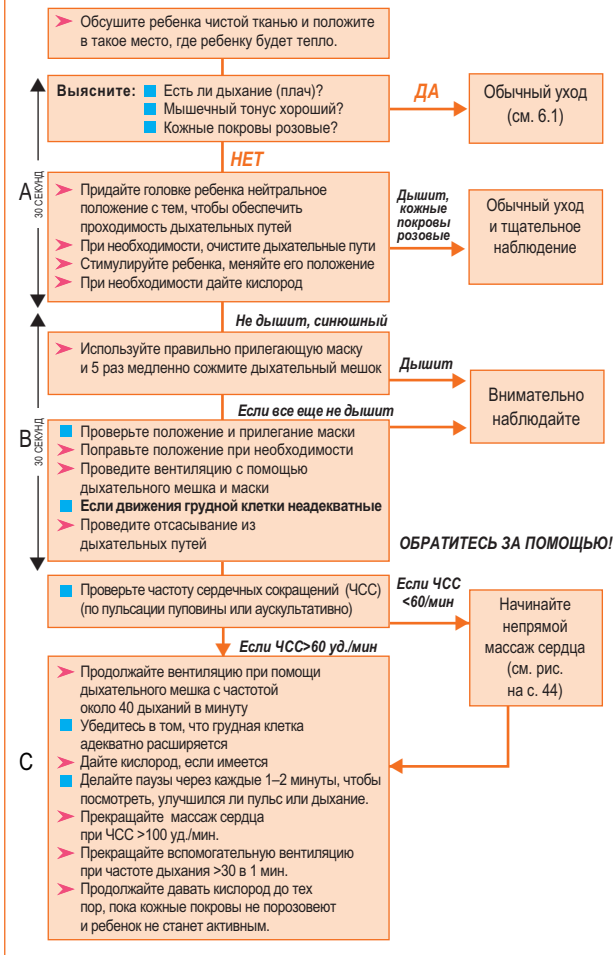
Обсушите ребенка чистой тканью и положите в такое место, где ребенку будет тепло.

Выясните: Есть ли дыхание (плач)?
Мышечный тонус хороший?
Кожные покровы розовые?

ДА

Обычный уход (см. 6.1)

НЕТ

A

30 СЕКУНД

Придайте головке ребенка нейтральное положение с тем, чтобы обеспечить проходимость дыхательных путей
При необходимости, очистите дыхательные пути
Стимулируйте ребенка, меняйте его положение
При необходимости дайте кислород

Дышит, кожные покровы розовые

Обычный уход и тщательное наблюдение

Не дышит, синюшный

Используйте правильно прилегающую маску и 5 раз медленно сожмите дыхательный мешок

Дышит

Внимательно наблюдайте

Если все еще не дышит

B

30 СЕКУНД

Проверьте положение и прилегание маски
Поправьте положение при необходимости
Проведите вентиляцию с помощью дыхательного мешка и маски
Если движения грудной клетки неадекватные
Проведите отсасывание из дыхательных путей

ОБРАТИТЕСЬ ЗА ПОМОЩЬЮ!

Проверьте частоту сердечных сокращений (ЧСС) (по пульсации пуповины или аускультативно)

Если ЧСС <60/мин

Начинайте непрямой массаж сердца (см. рис. на с. 44)

Если ЧСС>60 уд./мин

C

Продолжайте вентиляцию при помощи дыхательного мешка с частотой около 40 дыханий в минуту
Убедитесь в том, что грудная клетка адекватно расширяется
Дайте кислород, если имеется
Делайте паузы через каждые 1–2 минуты, чтобы посмотреть, улучшился ли пульс или дыхание.
Прекращайте массаж сердца при ЧСС >100 уд./мин.
Прекращайте вспомогательную вентиляцию при частоте дыхания >30 в 1 мин.
Продолжайте давать кислород до тех пор, пока кожные покровы не порозовеют и ребенок не станет активным.